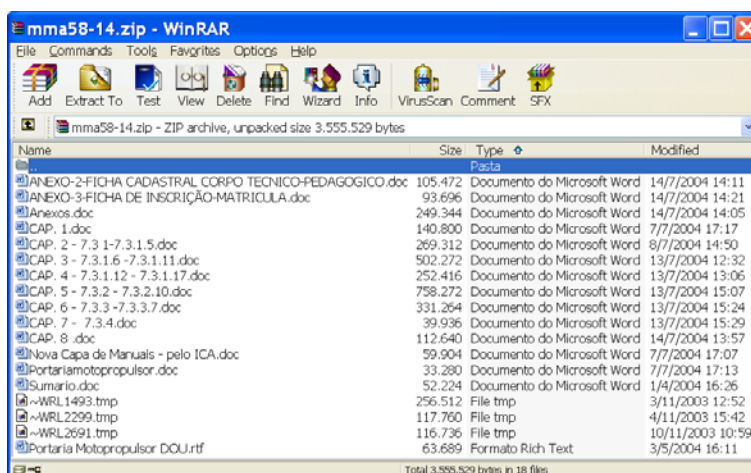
mma58-14.zip - WinRAR

File Commands Tools Favorites Options Help

Add Extract To Test View Delete Find Wizard Info VirusScan Comment SFX

mma58-14.zip - ZIP archive, unpacked size 3.555.529 bytes

| Name | Size | Type | Modified |
|---|---|---|---|
| .. | | Pasta | |
| ANEXO-2-FICHA CADASTRAL CORPO TECNICO-PEDAGOGICO.doc | 105.472 | Documento do Microsoft Word | 14/7/2004 14:11 |
| ANEXO-3-FICHA DE INSCRIÇÃO-MATRICULA.doc | 93.696 | Documento do Microsoft Word | 14/7/2004 14:21 |
| Anexos.doc | 249.344 | Documento do Microsoft Word | 14/7/2004 14:05 |
| CAP. 1.doc | 140.800 | Documento do Microsoft Word | 7/7/2004 17:17 |
| CAP. 2 - 7.3 1-7.3.1.5.doc | 269.312 | Documento do Microsoft Word | 8/7/2004 14:50 |
| CAP. 3 - 7.3.1.6 -7.3.1.11.doc | 502.272 | Documento do Microsoft Word | 13/7/2004 12:32 |
| CAP. 4 - 7.3.1.12 - 7.3.1.17.doc | 252.416 | Documento do Microsoft Word | 13/7/2004 13:06 |
| CAP. 5 - 7.3.2 - 7.3.2.10.doc | 758.272 | Documento do Microsoft Word | 13/7/2004 15:07 |
| CAP. 6 - 7.3.3 -7.3.3.7.doc | 331.264 | Documento do Microsoft Word | 13/7/2004 15:24 |
| CAP. 7 - 7.3.4.doc | 39.936 | Documento do Microsoft Word | 13/7/2004 15:29 |
| CAP. 8 .doc | 112.640 | Documento do Microsoft Word | 14/7/2004 13:57 |
| Nova Capa de Manuais - pelo ICA.doc | 59.904 | Documento do Microsoft Word | 7/7/2004 17:07 |
| Portariamotopropulsor.doc | 33.280 | Documento do Microsoft Word | 7/7/2004 17:13 |
| Sumario.doc | 52.224 | Documento do Microsoft Word | 1/4/2004 16:26 |
| ~WRL1493.tmp | 256.512 | File tmp | 3/11/2003 12:52 |
| ~WRL2299.tmp | 117.760 | File tmp | 4/11/2003 15:42 |
| ~WRL2691.tmp | 116.736 | File tmp | 10/11/2003 10:59 |
| Portaria Motopropulsor DOU.rtf | 63.689 | Formato Rich Text | 3/5/2004 16:11 |

Total 3.555.529 bytes in 18 files